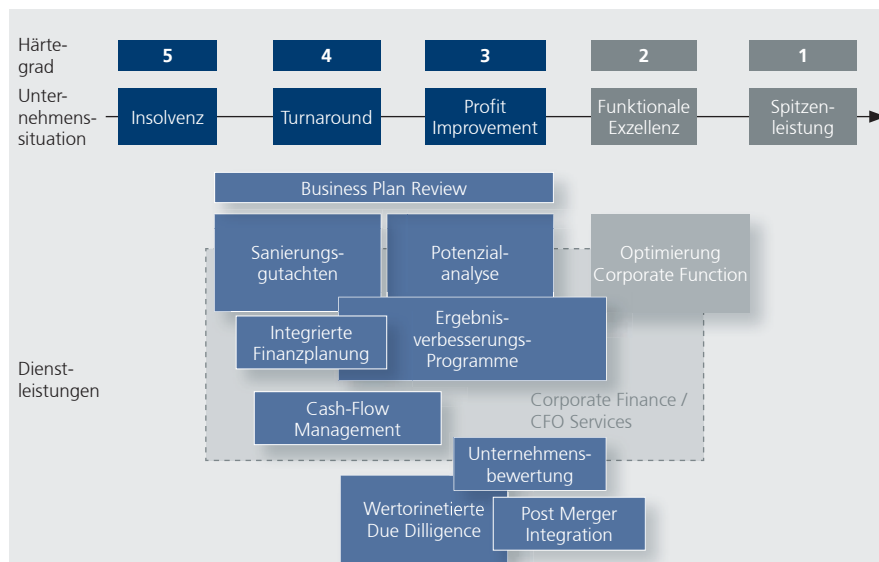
Härtegrad

5

4

3

2

1

Unternehmenssituation

Insolvenz

Turnaround

Profit Improvement

Funktionale Exzellenz

Spitzenleistung

Business Plan Review

Sanierungsgutachten

Potenzialanalyse

Optimierung Corporate Function

Ergebnisverbesserungs-Programme

Integrierte Finanzplanung

Dienstleistungen

Cash-Flow Management

Corporate Finance / CFO Services

Unternehmensbewertung

Wertorinetierte Due Dilligence

Post Merger Integration